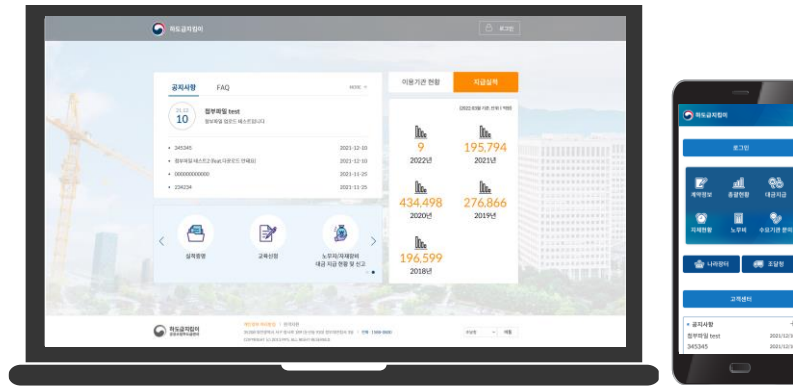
하도급지킴이

로그인

공지사항

FAQ

MORE

2021.12
10

첨부파일 test

첨부파일 업로드 테스트입니다

345345

2021-12-10

첨부파일 테스트2 (feat.다운로드 변해요)

2021-12-10

000000000000

2021-11-25

234234

2021-11-25

실적등록

교육신청

노무비/자재장비 대금 지급 현황 및 신고

이용기관 현황

지급실적

9

2022년

195,794

2021년

434,498

2020년

276,866

2019년

196,599

2018년

하도급지킴이

COPYRIGHT (C) 2019 PPS. ALL RIGHTS RESERVED.

하도급지킴이

로그인

계약정보

총괄현황

대금지급

미제현황

노무비

수요기관 분야

나의업무

조달청

고객센터

공지사항

첨부파일 test

2021/12/1

345345

2021/12/1